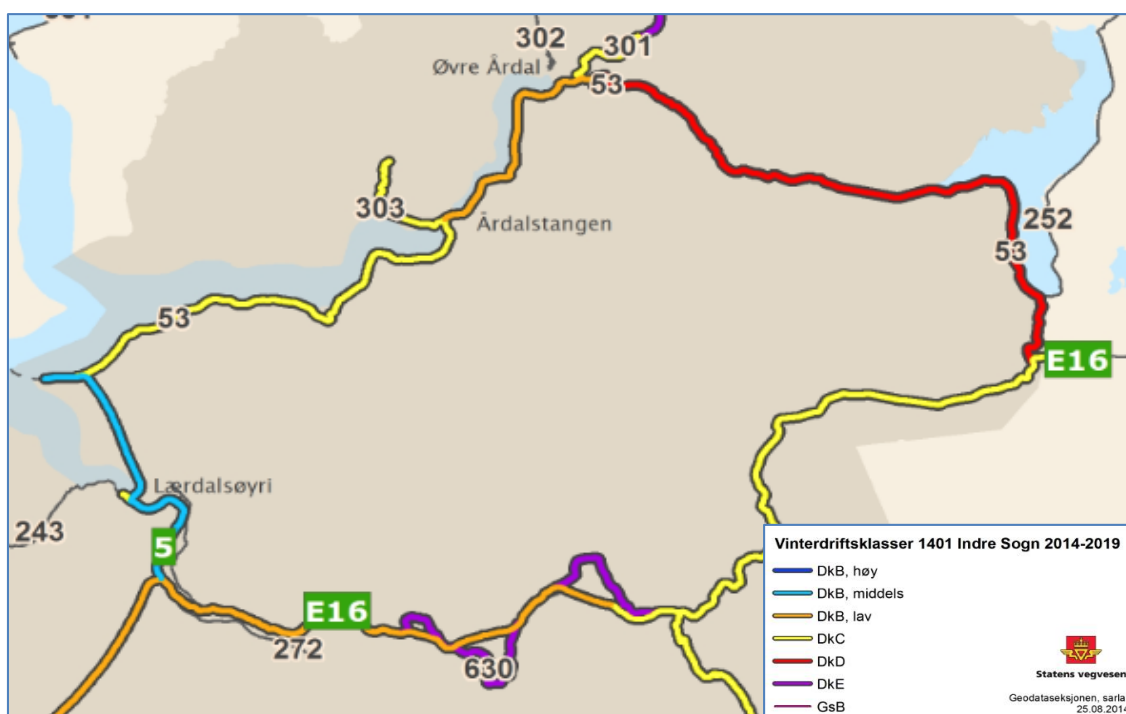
302
301
Øvre Årdal
53
303
Årdalstangen
252
53
53
E16
Lærdalsøyri
243
5
E16
272
630

Vinterdriftsklasser 1401 Indre Sogn 2014-2019
DkB, høy
DkB, middels
DkB, lav
DkC
DkD
DkE
GsB

Statens vegvesen
Geodataseksjonen, sarla
25.08.2014